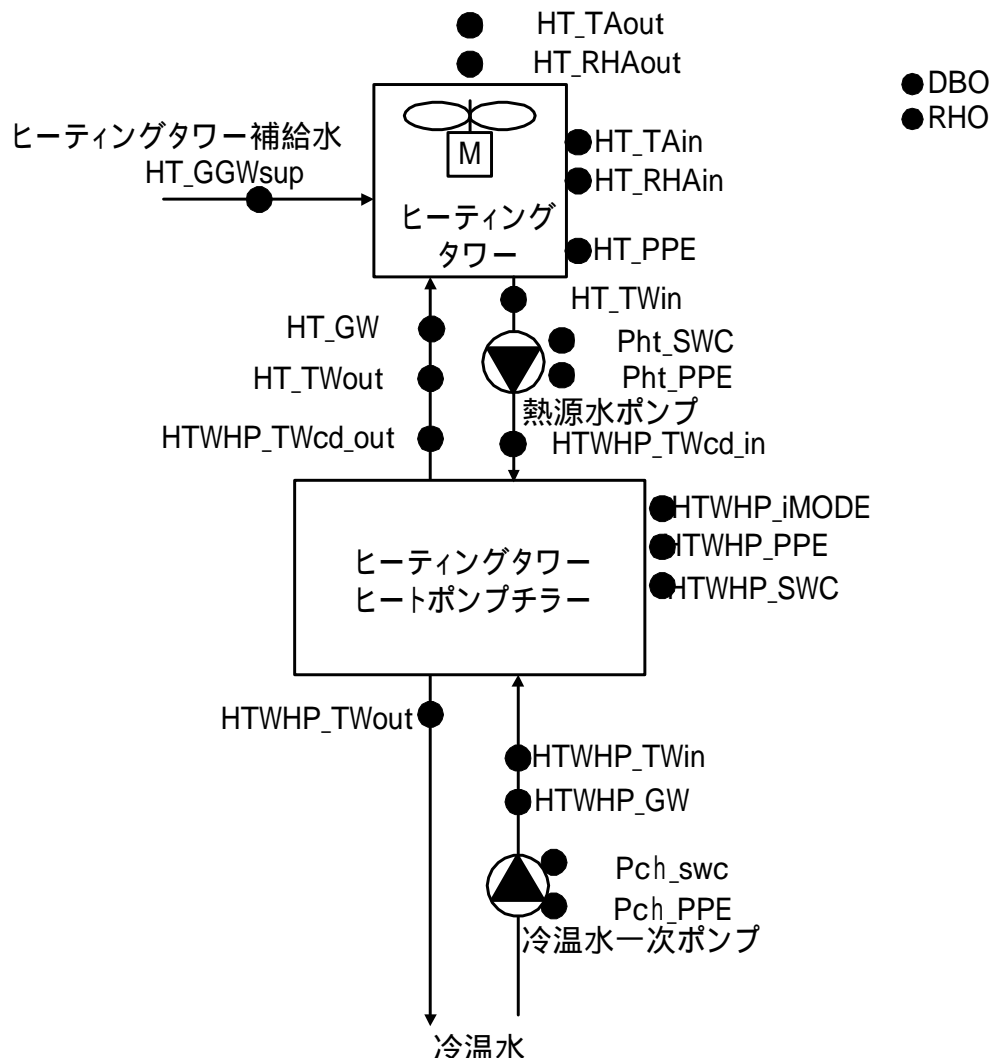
HT_TAout
HT_RHAout

DBO
RHO

ヒーティングタワー補給水
HT_GGWsup

M

HT_TAin
HT_RHAin

ヒーティング
タワー

HT_PPE

HT_TWin

HT_GW
HT_TWout
HTWHP_TWcd_out

Pht_SWC
Pht_PPE
熱源水ポンプ
HTWHP_TWcd_in

HTWHP_iMODE
HTWHP_PPE
HTWHP_SWC

ヒーティングタワー
ヒートポンプチラー

HTWHP_TWout

HTWHP_TWin
HTWHP_GW

Pch_swc
Pch_PPE
冷温水一次ポンプ

冷温水